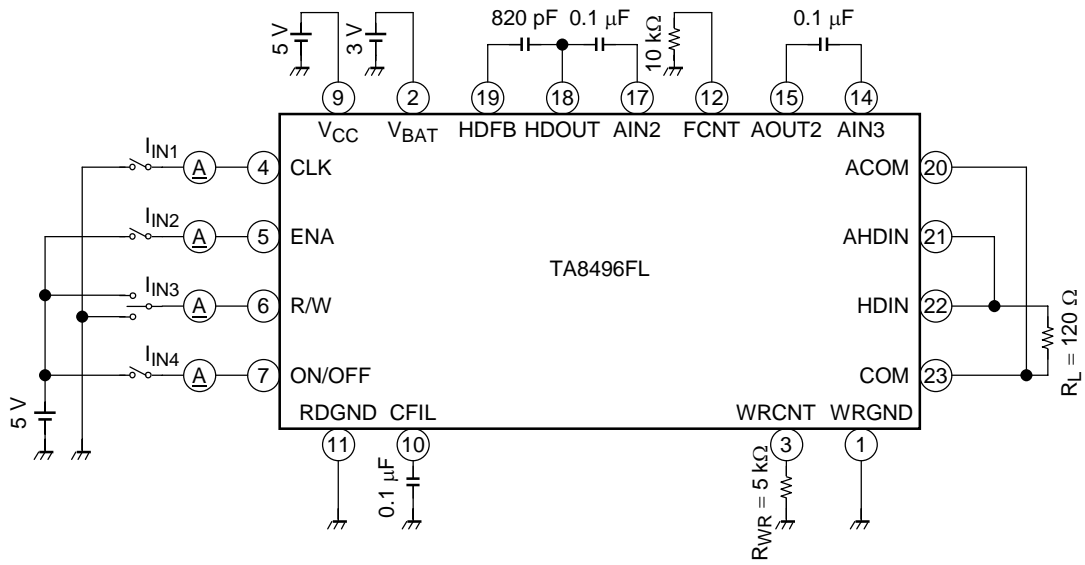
5 V
3 V
820 pF
0.1 μF
10 kΩ
0.1 μF
9
2
19
18
17
12
15
14
$V_{CC}$
$V_{BAT}$
HDFB
HDOUT
AIN2
FCNT
AOUT2
AIN3
$I_{IN1}$
A
4
CLK
ACOM
20
$I_{IN2}$
A
5
ENA
AHDIN
21
TA8496FL
$I_{IN3}$
A
6
R/W
HDIN
22
$R_L = 120\ \Omega$
$I_{IN4}$
A
7
ON/OFF
COM
23
5 V
RDGND
CFIL
WRCNT
WRGND
11
10
3
1
0.1 μF
$R_{WR} = 5\ k\Omega$